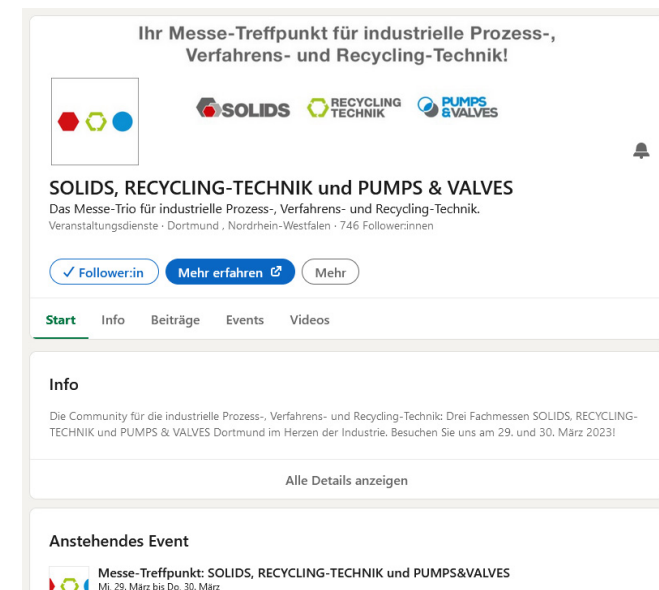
Ihr Messe-Treffpunkt für industrielle Prozess-, Verfahrens- und Recycling-Technik!

SOLIDS RECYCLING TECHNIK PUMPS &VALVES

SOLIDS, RECYCLING-TECHNIK und PUMPS & VALVES

Das Messe-Trio für industrielle Prozess-, Verfahrens- und Recycling-Technik.

Veranstaltungsdienste · Dortmund , Nordrhein-Westfalen · 746 Follower:innen

✓ Follower:in Mehr erfahren Mehr

Start Info Beiträge Events Videos

Info

Die Community für die industrielle Prozess-, Verfahrens- und Recycling-Technik: Drei Fachmessen SOLIDS, RECYCLING-TECHNIK und PUMPS & VALVES Dortmund im Herzen der Industrie. Besuchen Sie uns am 29. und 30. März 2023!

Alle Details anzeigen

Anstehendes Event

Messe-Treffpunkt: SOLIDS, RECYCLING-TECHNIK und PUMPS&VALVES

Mi, 29. März bis Do, 30. März